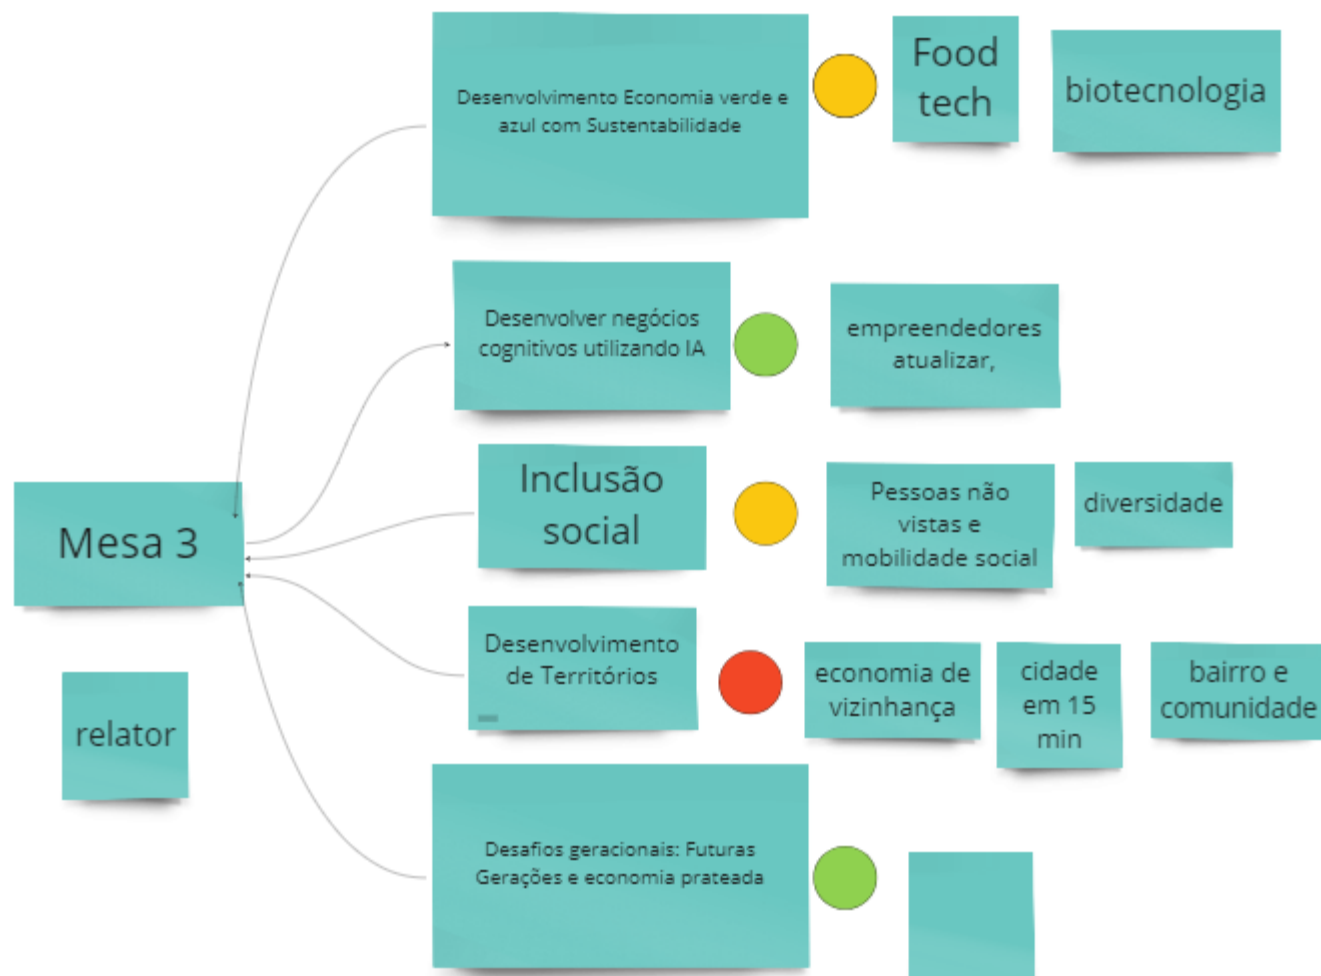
Desenvolvimento Economia verde e azul com Sustentabilidade

Food tech

biotecnologia

Desenvolver negócios cognitivos utilizando IA

empreendedores atualizar,

Mesa 3

Inclusão social

Pessoas não vistas e mobilidade social

diversidade

Desenvolvimento de Territórios

economia de vizinhança

cidade em 15 min

bairro e comunidade

relator

Desafios geracionais: Futuras Gerações e economia prateada